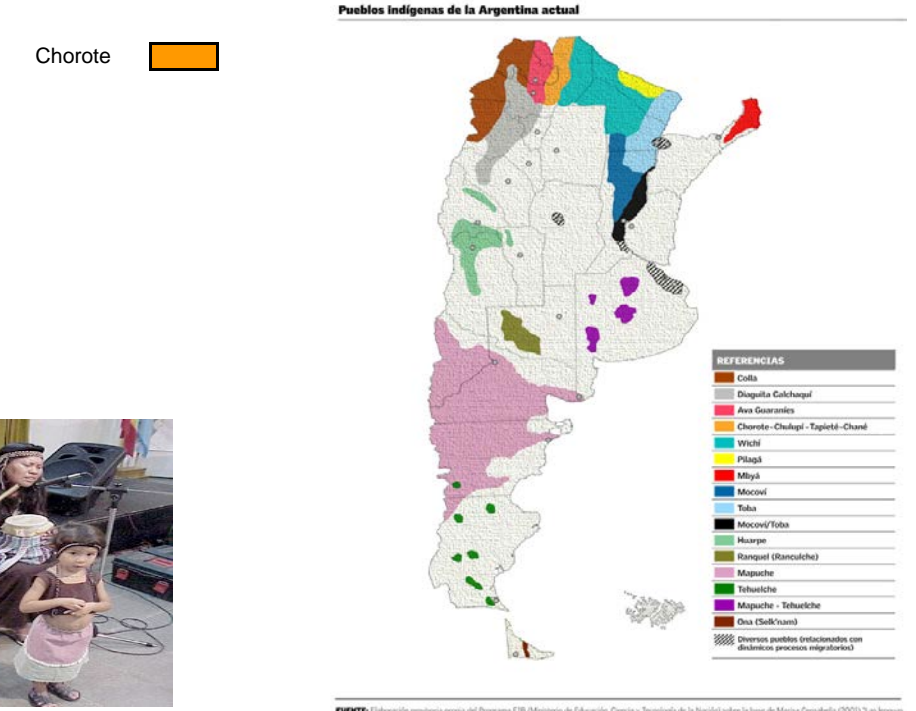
Chorote

Pueblos indígenas de la Argentina actual

REFERENCIAS
Colla
Diaguita Calchaquí
Ava Guaraníes
Chorote - Chulupí - Tapieté - Chané
Wichí
Pilagá
Mbyá
Mocoví
Toba
Mocoví/Toba
Huarpe
Ranquel (Rancülche)
Mapuche
Tehuelche
Mapuche - Tehuelche
Ona (Selk'nam)
Diversos pueblos (relacionados con dinámicos procesos migratorios)

FUENTE: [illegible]